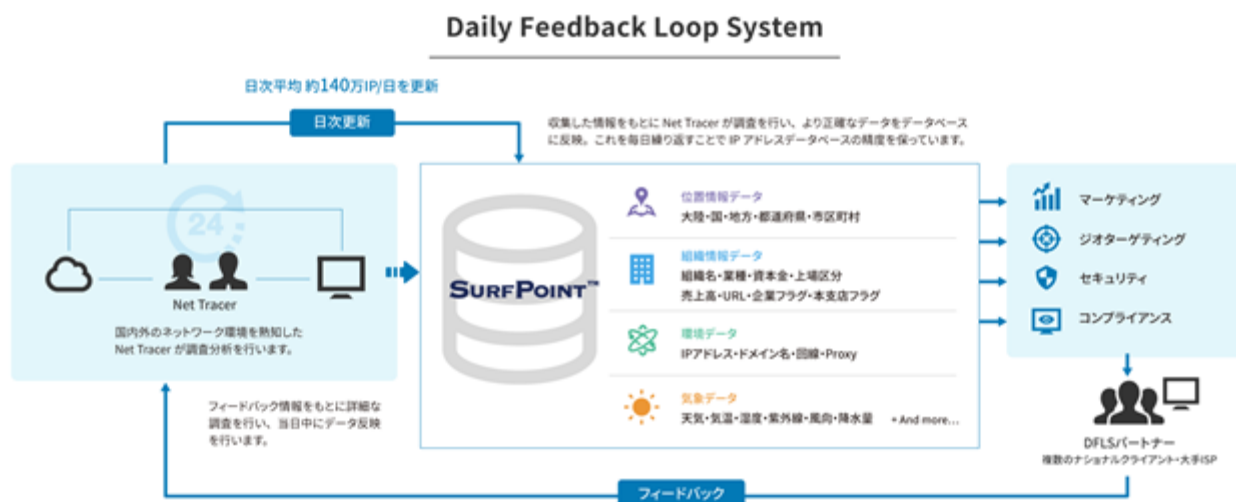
Daily Feedback Loop System

日次平均 約140万IP/日を更新

日次更新

収集した情報をもとに Net Tracer が調査を行い、より正確なデータをデータベースに反映。これを毎日繰り返すことで IP アドレスデータベースの精度を保っています。

24

Net Tracer

国内外のネットワーク環境を熟知した Net Tracer が調査分析を行います。

SURFPOINT™

位置情報データ
大陸・国・地方・都道府県・市区町村

組織情報データ
組織名・業種・資本金・上場区分
売上高・URL・企業フラグ・本支店フラグ

環境データ
IPアドレス・ドメイン名・回線・Proxy

気象データ
天気・気温・湿度・紫外線・風向・降水量

+ And more...

マーケティング
ジオターゲティング
セキュリティ
コンプライアンス

DFLSパートナー
複数のナショナルクライアント・大手ISP

フィードバック情報をもとに詳細な調査を行い、当日中にデータ反映を行います。

フィードバック